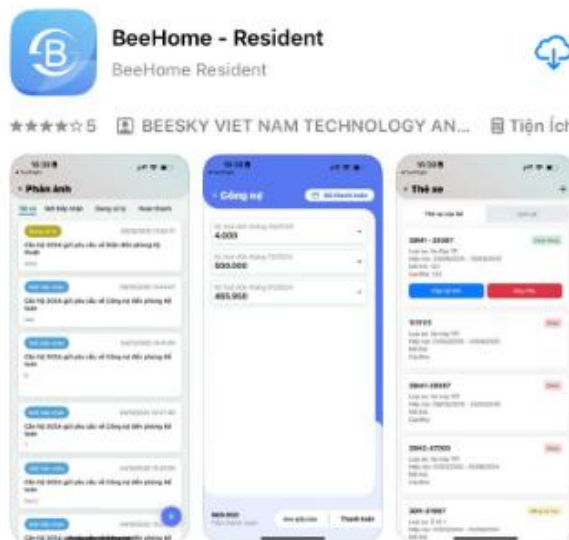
BeeHome - Resident
BeeHome Resident

★★★★☆5 BEESKY VIET NAM TECHNOLOGY AN... Tiện Ích

10:38
Phản ánh
Tất cả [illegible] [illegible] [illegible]
Căn hộ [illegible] gửi yêu cầu về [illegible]

10:38
Công nợ
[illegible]
4.000
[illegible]
500.000
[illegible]
495.950
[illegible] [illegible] Thanh toán

10:38
Thẻ xe
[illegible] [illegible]
29H1-29387
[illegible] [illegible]
18U323
29H1-29387
29H2-47300
30H-37867